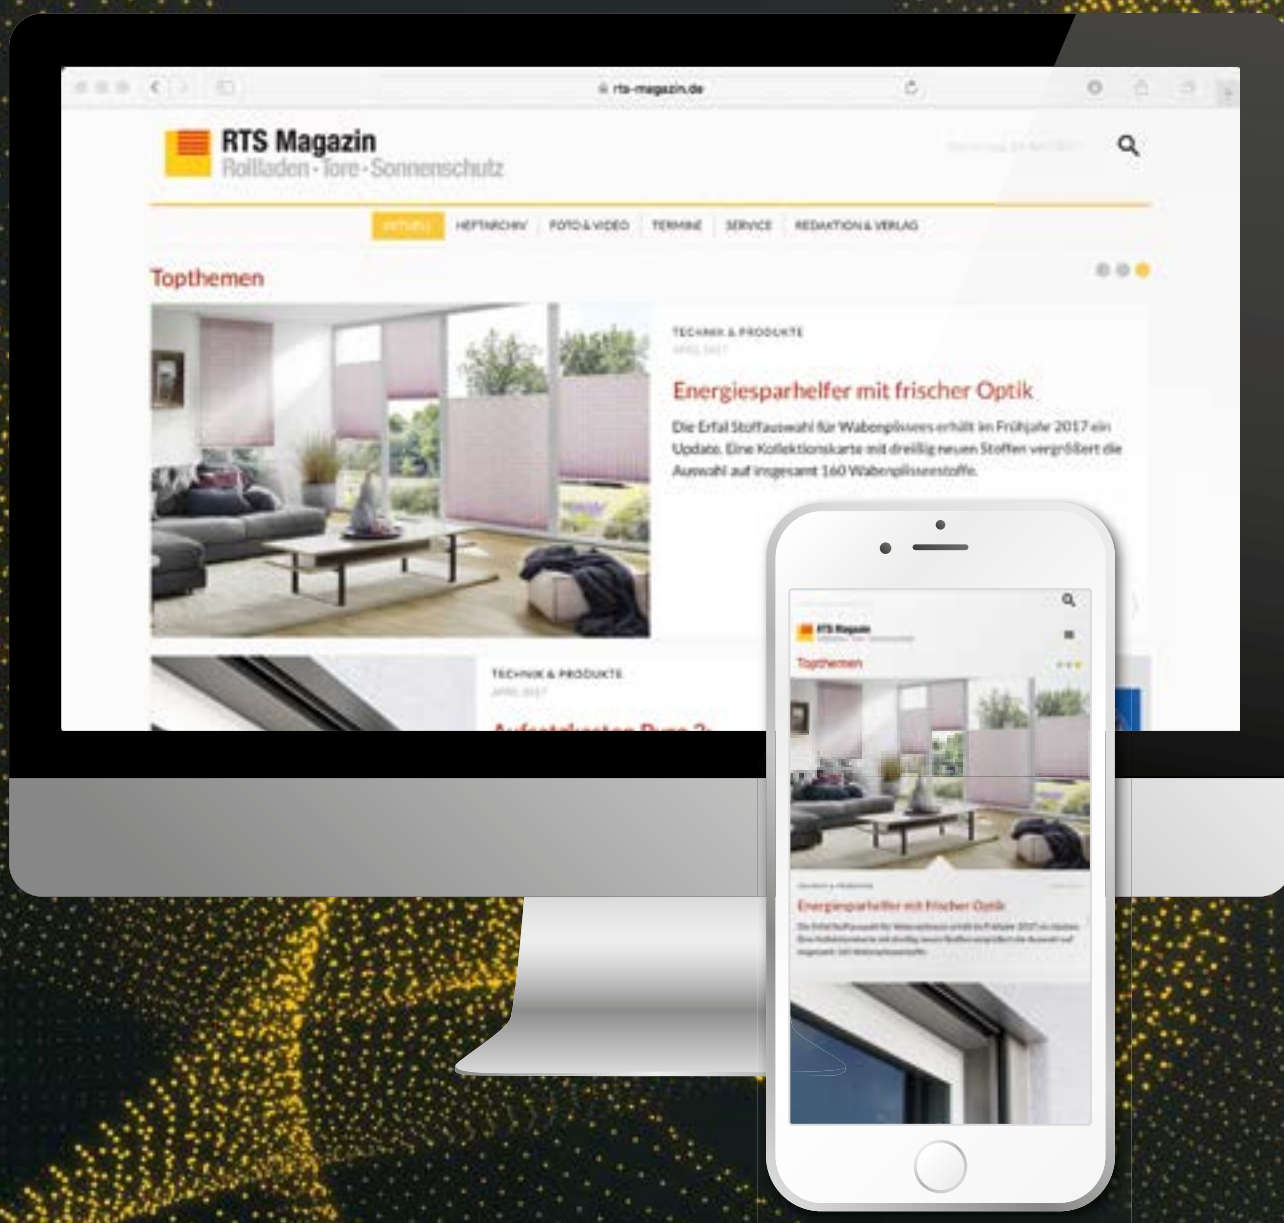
rts-magazin.de

RTS Magazin
Rollladen · Tore · Sonnenschutz

AKTUELL HEFTARCHIV FOTO & VIDEO TERMINE SERVICE REDAKTION & VERLAG

Topthemen

TECHNIK & PRODUKTE
APRIL 2017

Energiesparhelfer mit frischer Optik

Die Erfal Stoffauswahl für Wabenplissees erhält im Frühjahr 2017 ein Update. Eine Kollektionskarte mit dreißig neuen Stoffen vergrößert die Auswahl auf insgesamt 160 Wabenplisseestoffe.

TECHNIK & PRODUKTE
APRIL 2017

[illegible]

RTS Magazin

Topthemen

Energiesparhelfer mit frischer Optik

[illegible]